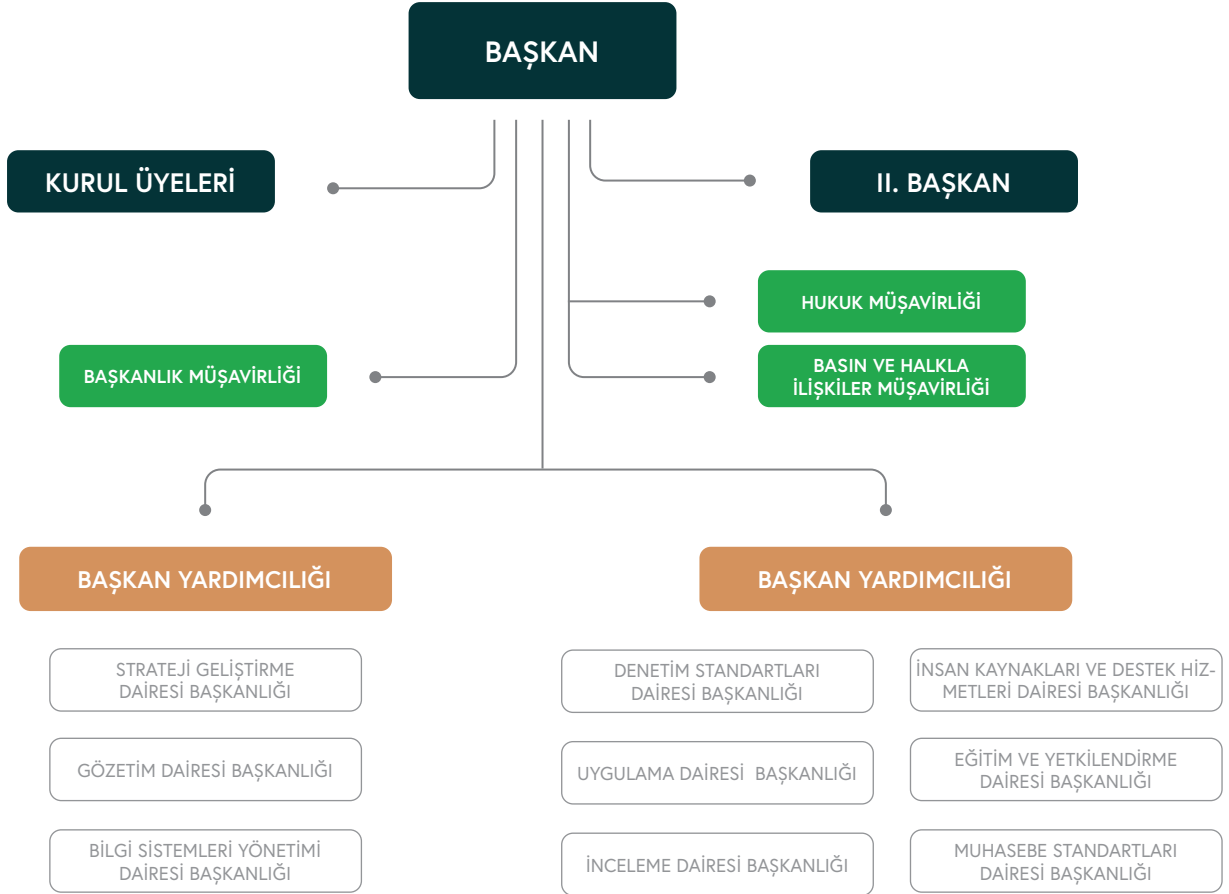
BAŞKAN

KURUL ÜYELERİ

II. BAŞKAN

HUKUK MÜŞAVİRLİĞİ

BAŞKANLIK MÜŞAVİRLİĞİ

BASIN VE HALKLA İLİŞKİLER MÜŞAVİRLİĞİ

BAŞKAN YARDIMCILIĞI

BAŞKAN YARDIMCILIĞI

STRATEJİ GELİŞTİRME DAİRESİ BAŞKANLIĞI

GÖZETİM DAİRESİ BAŞKANLIĞI

BİLGİ SİSTEMLERİ YÖNETİMİ DAİRESİ BAŞKANLIĞI

DENETİM STANDARTLARI DAİRESİ BAŞKANLIĞI

UYGULAMA DAİRESİ BAŞKANLIĞI

İNCELEME DAİRESİ BAŞKANLIĞI

İNSAN KAYNAKLARI VE DESTEK HİZMETLERİ DAİRESİ BAŞKANLIĞI

EĞİTİM VE YETKİLENDİRME DAİRESİ BAŞKANLIĞI

MUHASEBE STANDARTLARI DAİRESİ BAŞKANLIĞI